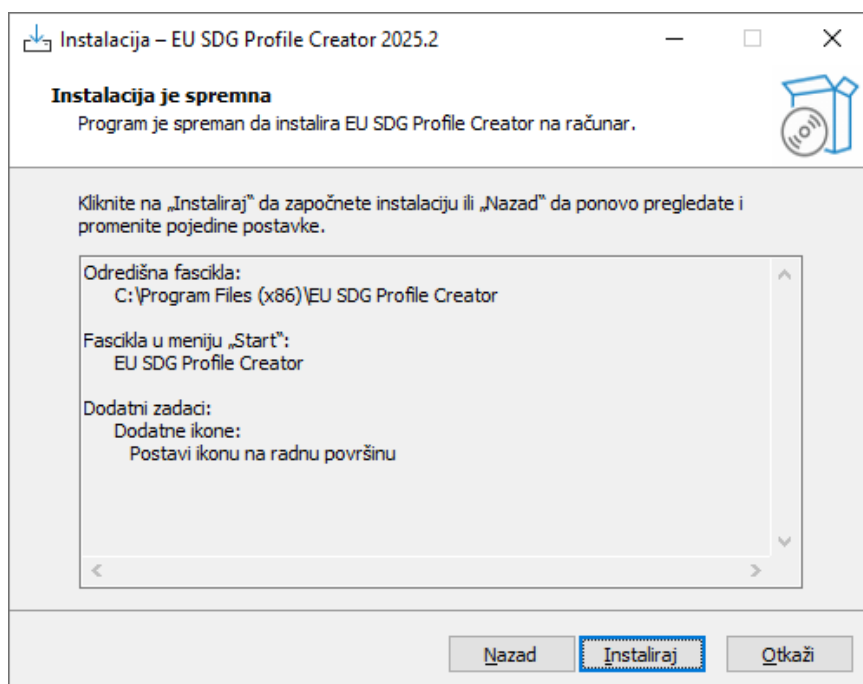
Instalacija – EU SDG Profile Creator 2025.2

Instalacija je spremna
Program je spreman da instalira EU SDG Profile Creator na računar.

Kliknite na „Instaliraj“ da započnete instalaciju ili „Nazad“ da ponovo pregledate i promenite pojedine postavke.

Odredišna fascikla:
C:\Program Files (x86)\EU SDG Profile Creator

Fascikla u meniju „Start“:
EU SDG Profile Creator

Dodatni zadaci:
Dodatne ikone:
Postavi ikonu na radnu površinu

Nazad
Instaliraj
Otkaži